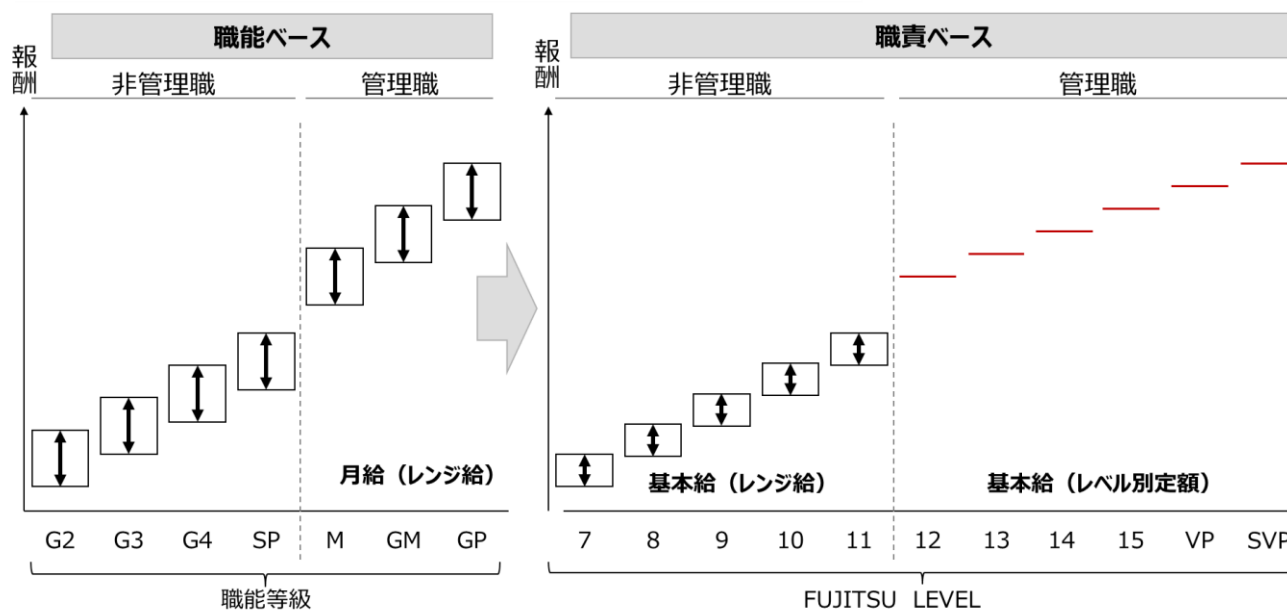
職能ベース

報酬

非管理職

管理職

月給（レンジ給）

G2 G3 G4 SP M GM GP

職能等級

職責ベース

報酬

非管理職

管理職

基本給（レンジ給）

基本給（レベル別定額）

7 8 9 10 11 12 13 14 15 VP SVP

FUJITSU LEVEL